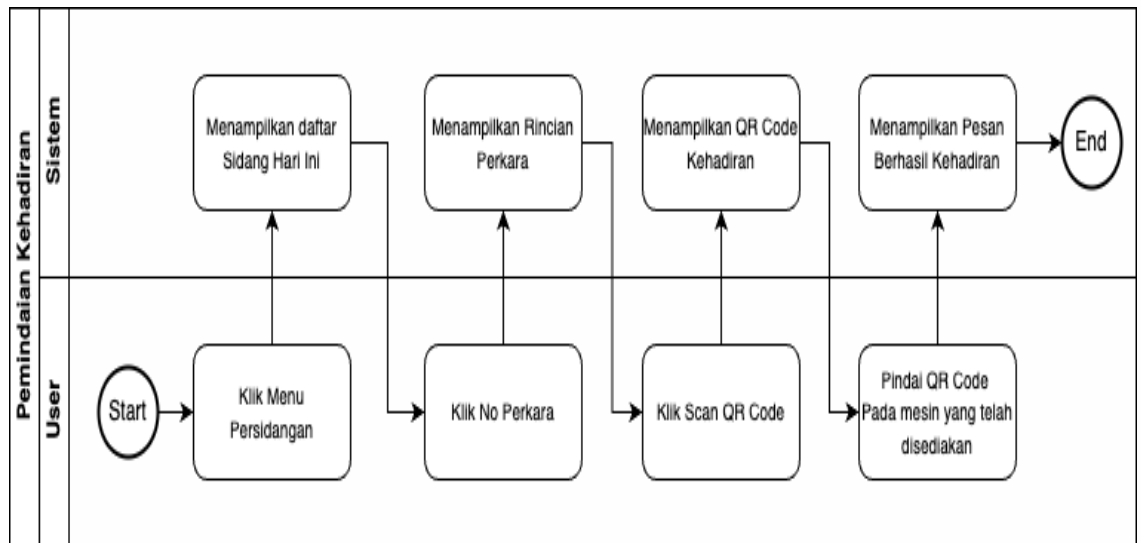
Pemindaian Kehadiran

Sistem

User

Start

Klik Menu Persidangan

Menampilkan daftar Sidang Hari Ini

Klik No Perkara

Menampilkan Rincian Perkara

Klik Scan QR Code

Menampilkan QR Code Kehadiran

Pindai QR Code Pada mesin yang telah disediakan

Menampilkan Pesan Berhasil Kehadiran

End